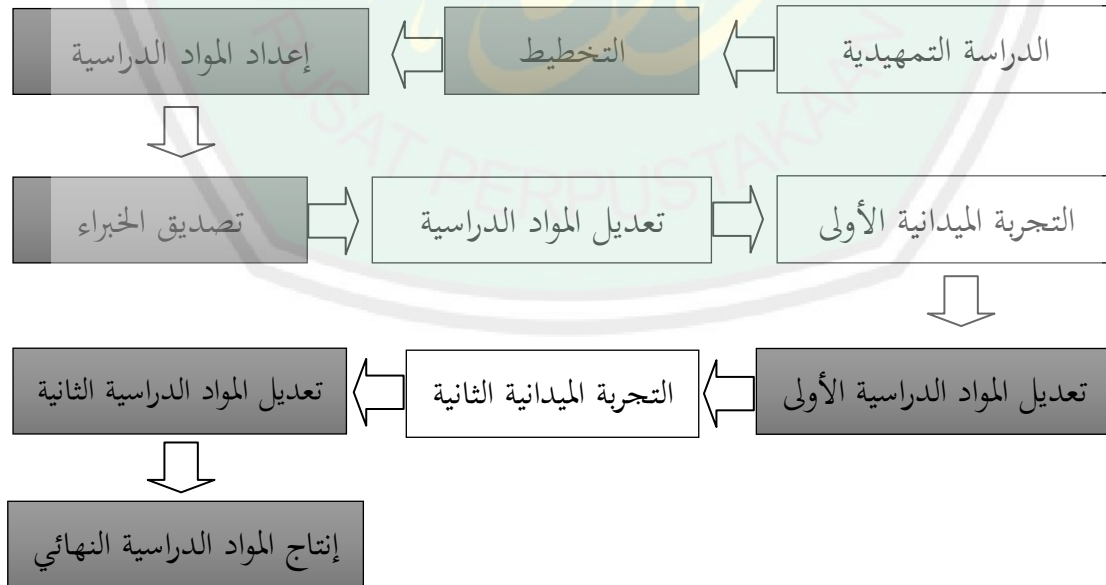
الدراسة التمهيدية

التخطيط

إعداد المواد الدراسية

التجربة الميدانية الأولى

تعديل المواد الدراسية

تصديق الخبراء

تعديل المواد الدراسية الأولى

التجربة الميدانية الثانية

تعديل المواد الدراسية الثانية

إنتاج المواد الدراسية النهائي

PUSAT PERPUSTAKAAN